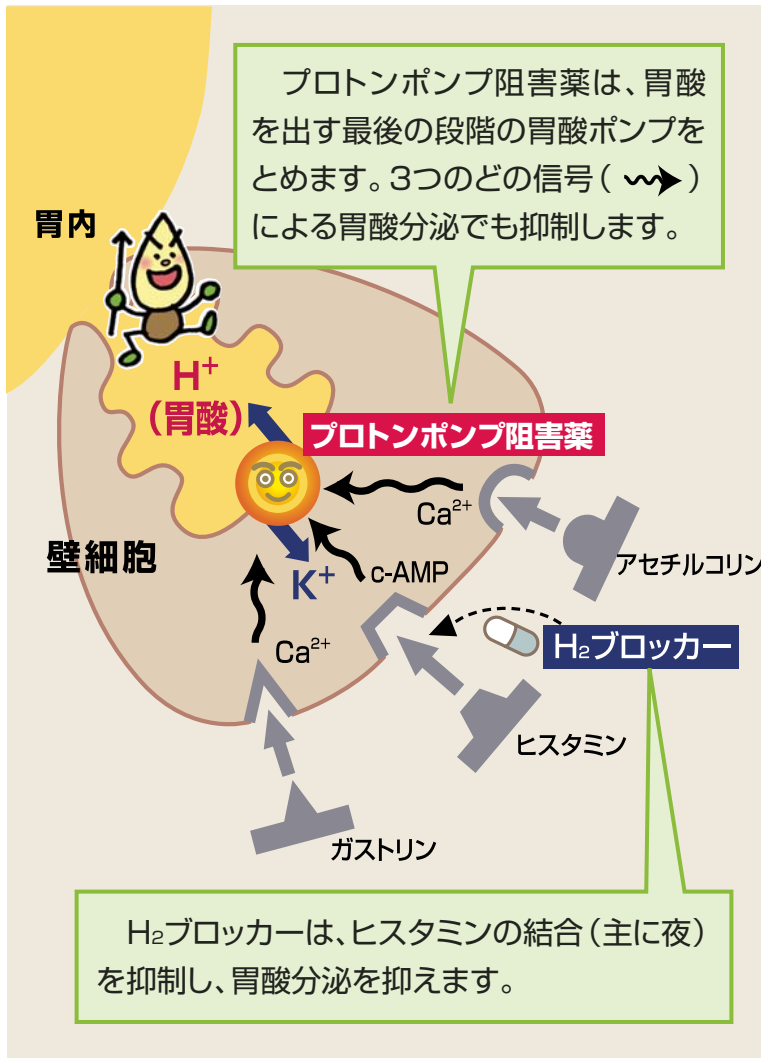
プロトンポンプ阻害薬は、胃酸を出す最後の段階の胃酸ポンプをとめます。3つのどの信号（ ）による胃酸分泌でも抑制します。

胃内

$H^+$
（胃酸）

プロトンポンプ阻害薬

$Ca^{2+}$

壁細胞

$K^+$

c-AMP

アセチルコリン

$Ca^{2+}$

$H_2$ブロッカー

ヒスタミン

ガストリン

$H_2$ブロッカーは、ヒスタミンの結合（主に夜）を抑制し、胃酸分泌を抑えます。